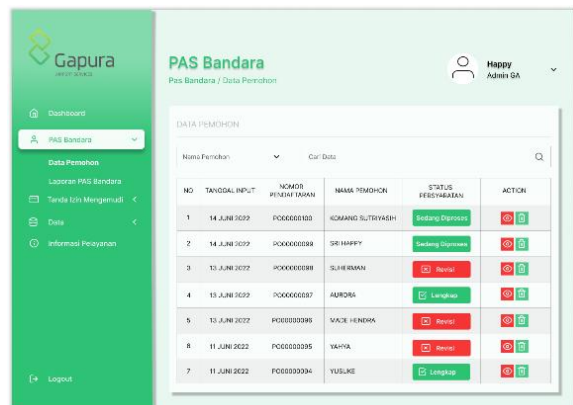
Gapura
AIRPORT SERVICES

Dashboard
PAS Bandara
Data Pemohon
Laporan PAS Bandara
Tanda Izin Mengemudi
Data
Informasi Pelayanan

Logout

PAS Bandara
Pas Bandara / Data Pemohon

Happy
Admin GA

DATA PEMOHON

Nama Pemohon
Cari Data

| NO | TANGGAL INPUT | NOMOR PENDAFTARAN | NAMA PEMOHON | STATUS PERSYARATAN | ACTION |
|---|---|---|---|---|---|
| 1 | 14 JUNI 2022 | P000000100 | KOMANG SUTRIYASIH | Sedang Diproses | |
| 2 | 14 JUNI 2022 | P000000099 | SRI HAPPY | Sedang Diproses | |
| 3 | 13 JUNI 2022 | P000000098 | SUHERMAN | Revisi | |
| 4 | 13 JUNI 2022 | P000000097 | AURORA | Lengkap | |
| 5 | 13 JUNI 2022 | P000000096 | MADE HENDRA | Revisi | |
| 6 | 11 JUNI 2022 | P000000095 | YAHYA | Revisi | |
| 7 | 11 JUNI 2022 | P000000094 | YUSUKE | Lengkap | |